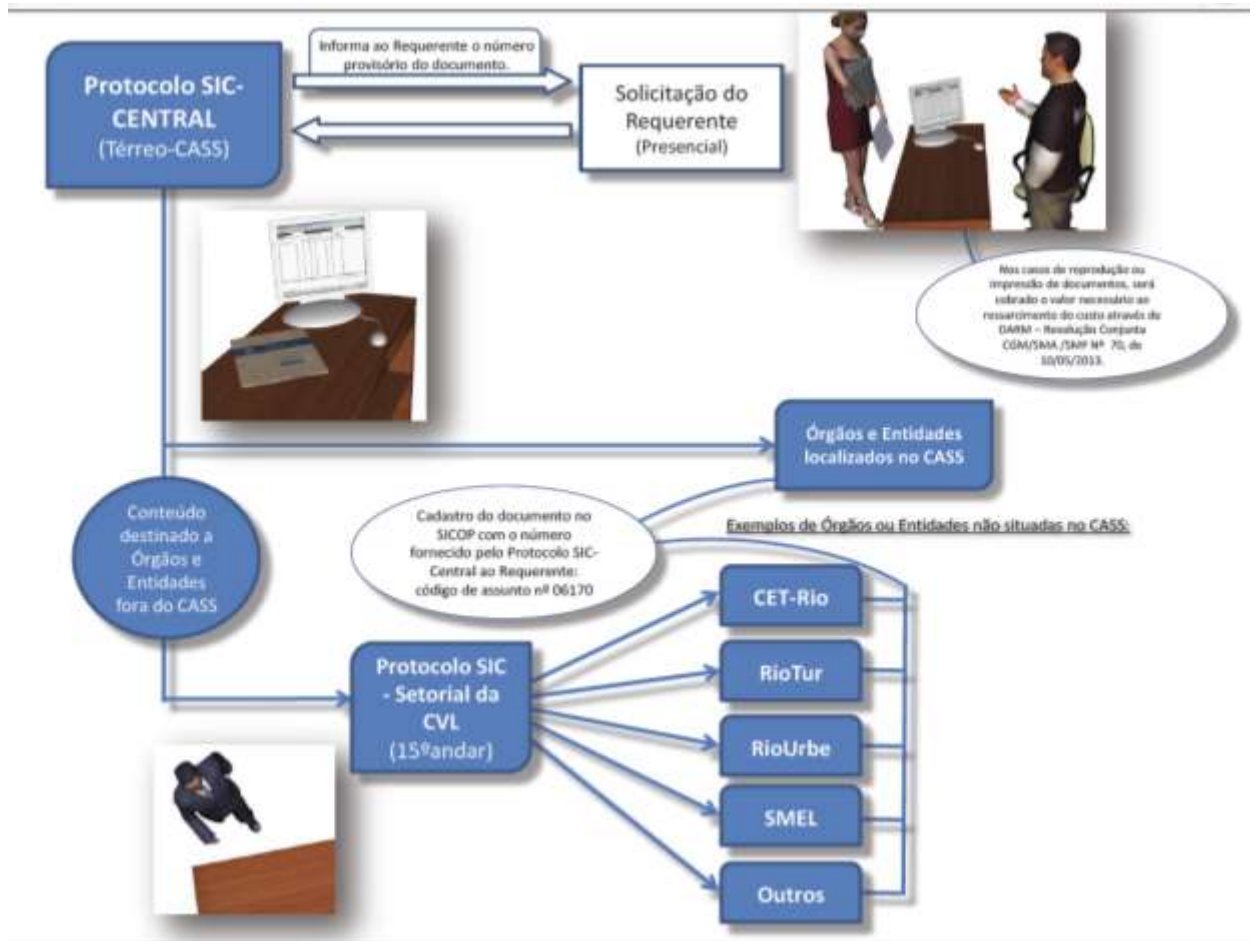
Protocolo SIC-CENTRAL
(Térreo-CASS)

Informa ao Requerente o número provisório do documento.

Solicitação do Requerente
(Presencial)

Nos casos de reprodução ou impressão de documentos, será cobrado o valor necessário ao ressarcimento do custo através do DARM – Resolução Conjunta CGM/SMA /SMF Nº 70, de 10/05/2013.

Órgãos e Entidades localizados no CASS

Conteúdo destinado a Órgãos e Entidades fora do CASS

Cadastro do documento no SICOP com o número fornecido pelo Protocolo SIC-Central ao Requerente: código de assunto nº 06170

Exemplos de Órgãos ou Entidades não situadas no CASS:

CET-Rio

RioTur

RioUrbe

SMEL

Outros

Protocolo SIC - Setorial da CVL
(15ºandar)